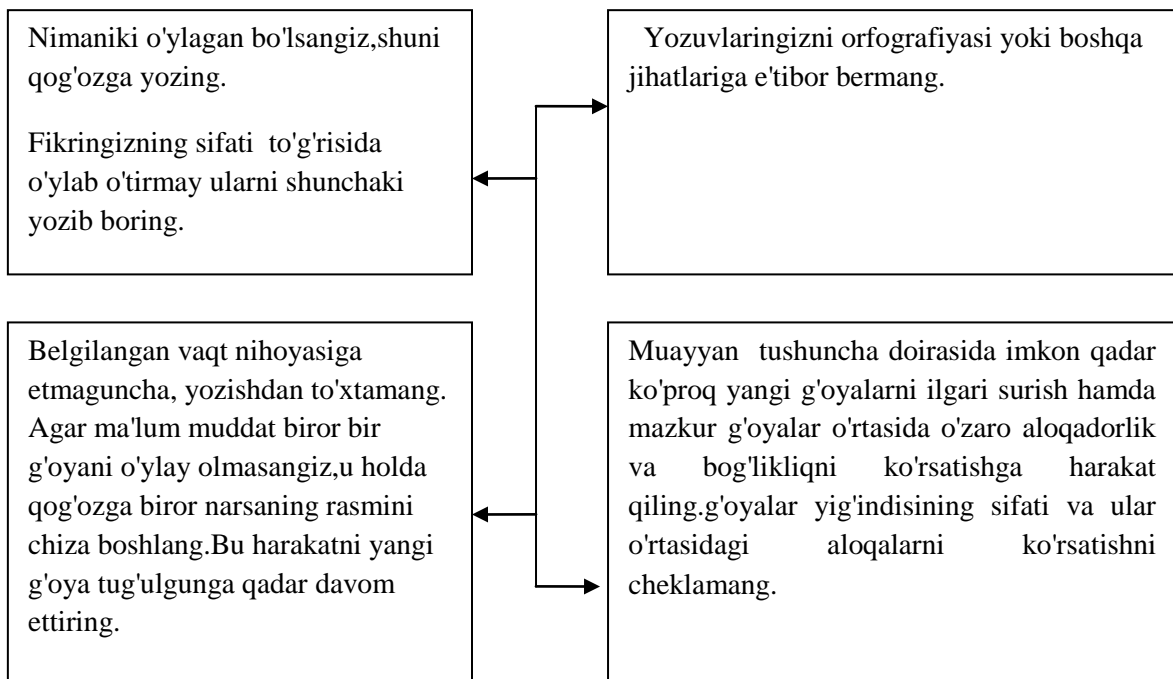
Nimaniki o'ylagan bo'lsangiz,shuni qog'ozga yozing.

Fikringizning sifati to'g'risida o'ylab o'tirmay ularni shunchaki yozib boring.

Yozuvlaringizni orfografiyasi yoki boshqa jihatlariga e'tibor bermang.

Belgilangan vaqt nihoyasiga etmaguncha, yozishdan to'xtamang. Agar ma'lum muddat biror bir g'oyani o'ylay olmasangiz,u holda qog'ozga biror narsaning rasmini chiza boshlang.Bu harakatni yangi g'oya tug'ulgunga qadar davom ettiring.

Muayyan tushuncha doirasida imkon qadar ko'proq yangi g'oyalarni ilgari surish hamda mazkur g'oyalar o'rtasida o'zaro aloqadorlik va bog'likliqni ko'rsatishga harakat qiling.g'oyalar yig'indisining sifati va ular o'rtasidagi aloqalarni ko'rsatishni cheklamang.